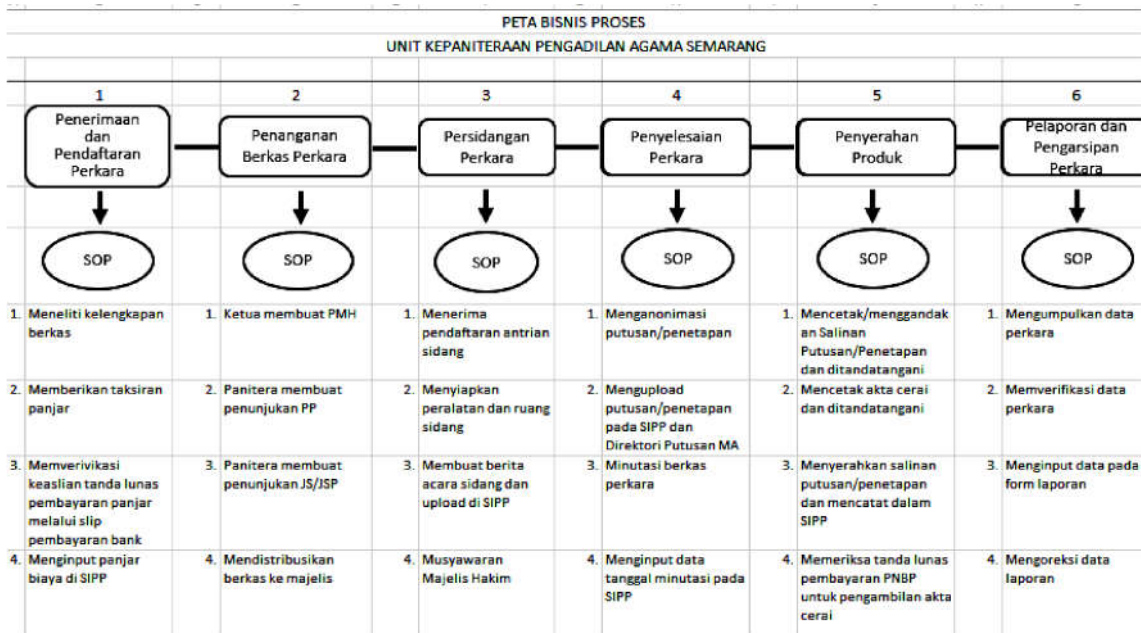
PETA BISNIS PROSES

UNIT KEPANITERAAN PENGADILAN AGAMA SEMARANG

| 1 | 2 | 3 | 4 | 5 | 6 |
|---|---|---|---|---|---|
| Penerimaan dan Pendaftaran Perkara | Penanganan Berkas Perkara | Persidangan Perkara | Penyelesaian Perkara | Penyerahan Produk | Pelaporan dan Pengarsipan Perkara |
| SOP | SOP | SOP | SOP | SOP | SOP |
| 1. Meneliti kelengkapan berkas | 1. Ketua membuat PMH | 1. Menerima pendaftaran antrian sidang | 1. Menganonimasi putusan/penetapan | 1. Mencetak/menggandakan Salinan Putusan/Penetapan dan ditandatangani | 1. Mengumpulkan data perkara |
| 2. Memberikan taksiran panjar | 2. Panitera membuat penunjukan PP | 2. Menyiapkan peralatan dan ruang sidang | 2. Mengupload putusan/penetapan pada SIPP dan Direktori Putusan MA | 2. Mencetak akta cerai dan ditandatangani | 2. Memverifikasi data perkara |
| 3. Memverivikasi keaslian tanda lunas pembayaran panjar melalui slip pembayaran bank | 3. Panitera membuat penunjukan JS/JSP | 3. Membuat berita acara sidang dan upload di SIPP | 3. Minutasi berkas perkara | 3. Menyerahkan salinan putusan/penetapan dan mencatat dalam SIPP | 3. Menginput data pada form laporan |
| 4. Menginput panjar biaya di SIPP | 4. Mendistribusikan berkas ke majelis | 4. Musyawaran Majelis Hakim | 4. Menginput data tanggal minutasi pada SIPP | 4. Memeriksa tanda lunas pembayaran PNBP untuk pengambilan akta cerai | 4. Mengoreksi data laporan |